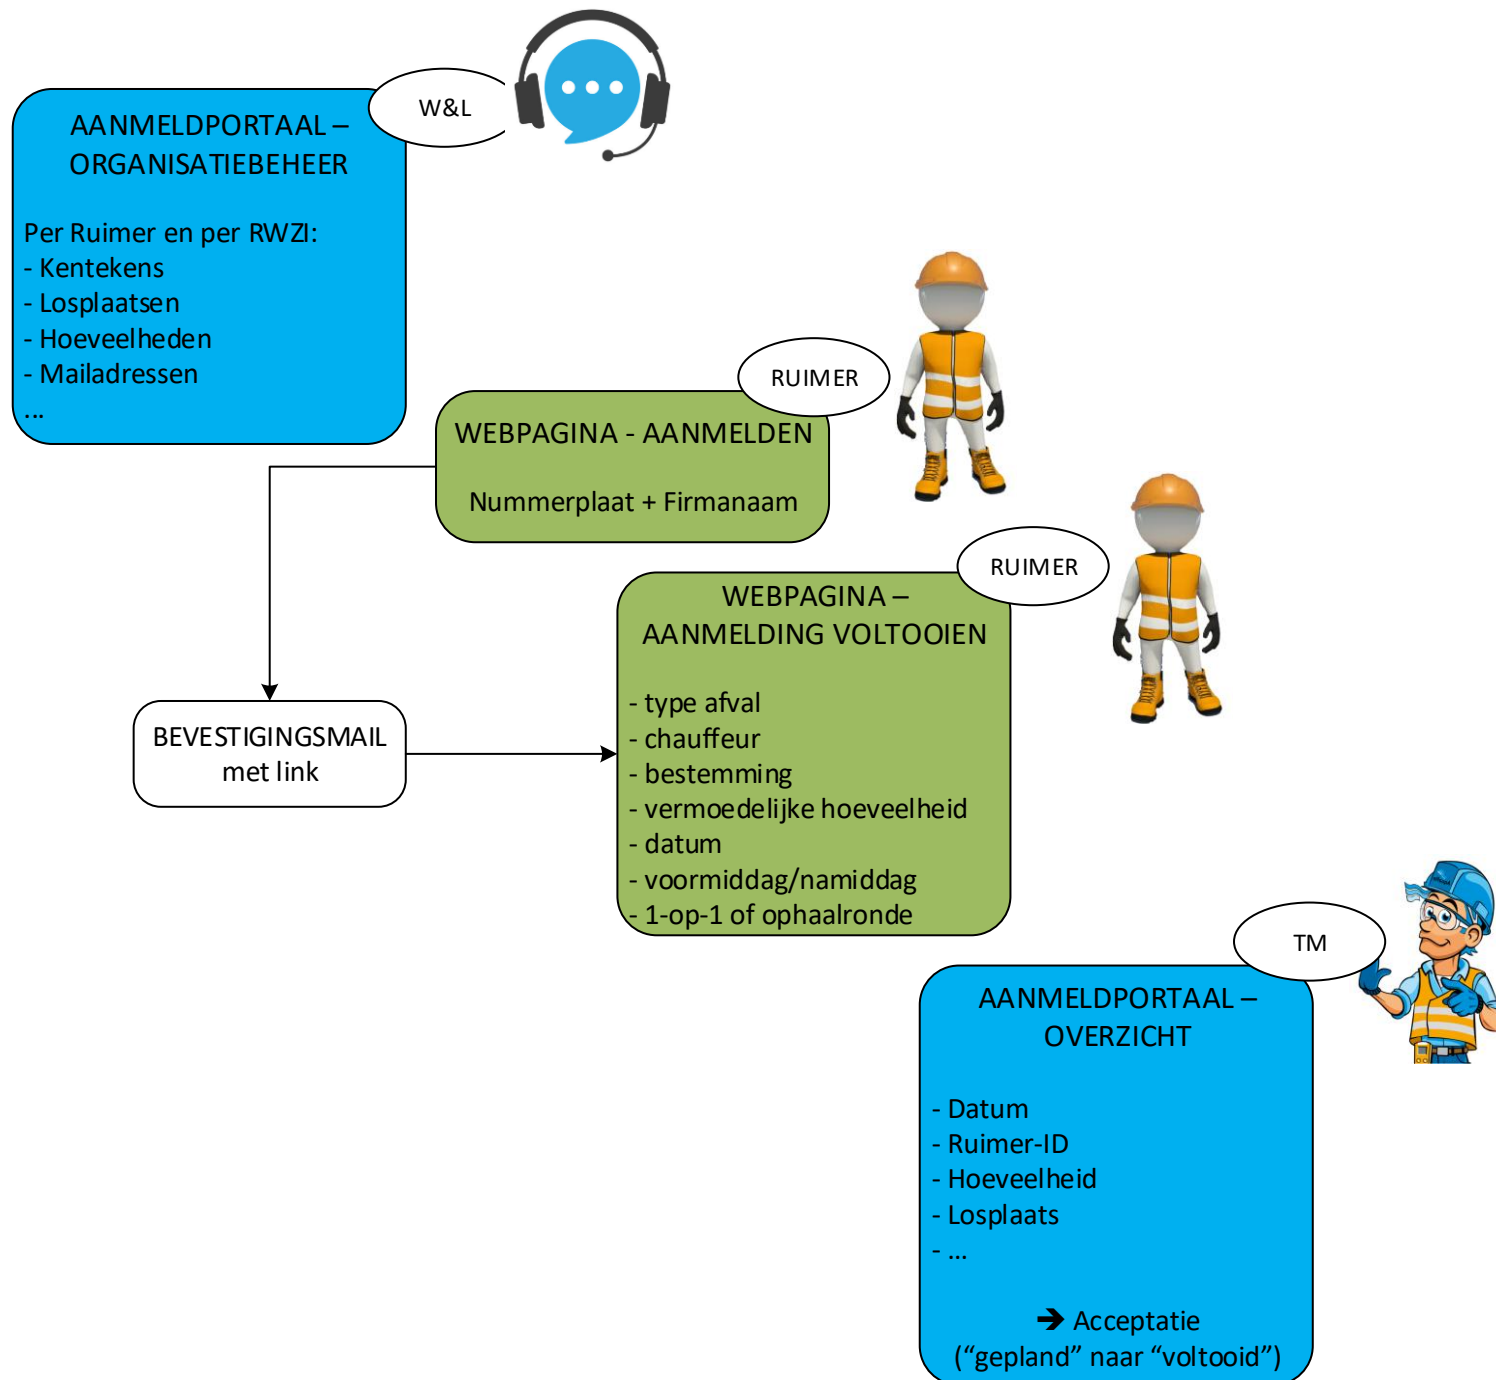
W&L

AANMELDPORTAAL – ORGANISATIEBEHEER

Per Ruimer en per RWZI:
- Kentekens
- Losplaatsen
- Hoeveelheden
- Mailadressen
...

RUIMER

WEBPAGINA - AANMELDEN

Nummerplaat + Firmanaam

RUIMER

WEBPAGINA – AANMELDING VOLTOOIEN

- type afval
- chauffeur
- bestemming
- vermoedelijke hoeveelheid
- datum
- voormiddag/namiddag
- 1-op-1 of ophaalronde

BEVESTIGINGSMAIL met link

TM

AANMELDPORTAAL – OVERZICHT

- Datum
- Ruimer-ID
- Hoeveelheid
- Losplaats
- ...

➔ Acceptatie ("gepland" naar "voltooid")